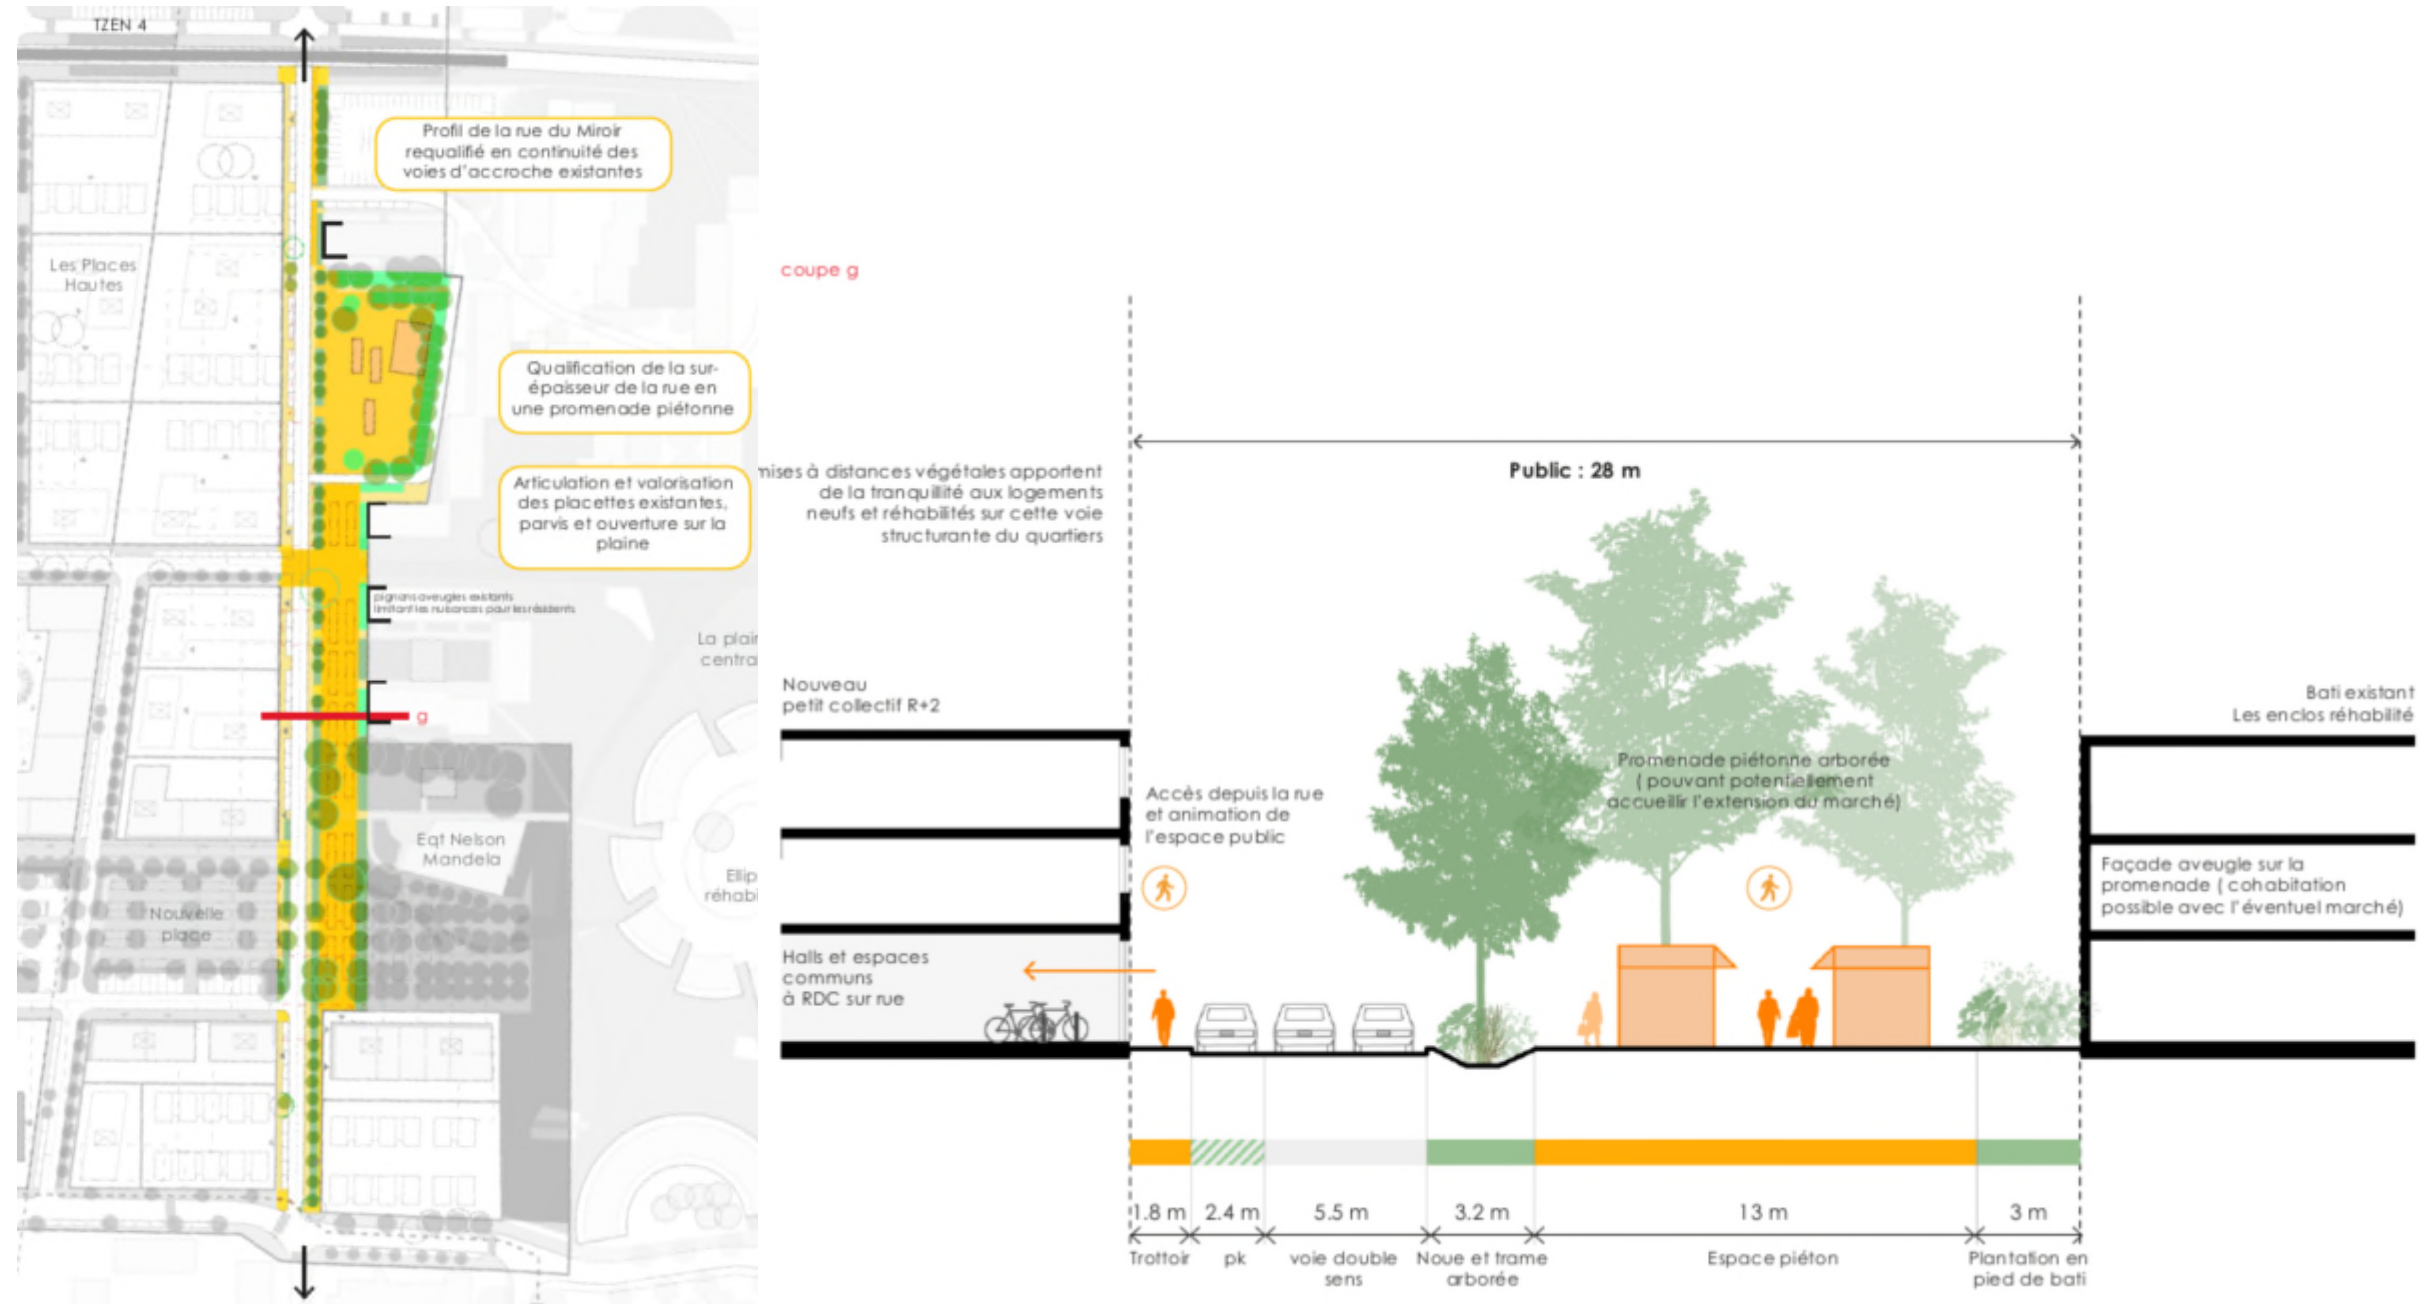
TZEN 4

Profil de la rue du Miroir requalifié en continuité des voies d'accroche existantes

Les Places Hautes

Qualification de la sur-épaisseur de la rue en une promenade piétonne

Articulation et valorisation des placettes existantes, parvis et ouverture sur la plaine

pignons aveugles existants limitant les nuisances pour les résidents

La plai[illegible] centra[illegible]

g

Eqt Nelson Mandela

Ellip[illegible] réhabi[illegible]

Nouvelle place

coupe g

mises à distances végétales apportent de la tranquillité aux logements neufs et réhabilités sur cette voie structurante du quartiers

Public : 28 m

Nouveau petit collectif R+2

Bati existant Les enclos réhabilité

Promenade piétonne arborée ( pouvant potentiellement accueillir l'extension du marché)

Accès depuis la rue et animation de l'espace public

Façade aveugle sur la promenade ( cohabitation possible avec l'éventuel marché)

Halls et espaces communs à RDC sur rue

1.8 m | 2.4 m | 5.5 m | 3.2 m | 13 m | 3 m

Trottoir | pk | voie double sens | Noue et trame arborée | Espace piéton | Plantation en pied de bati